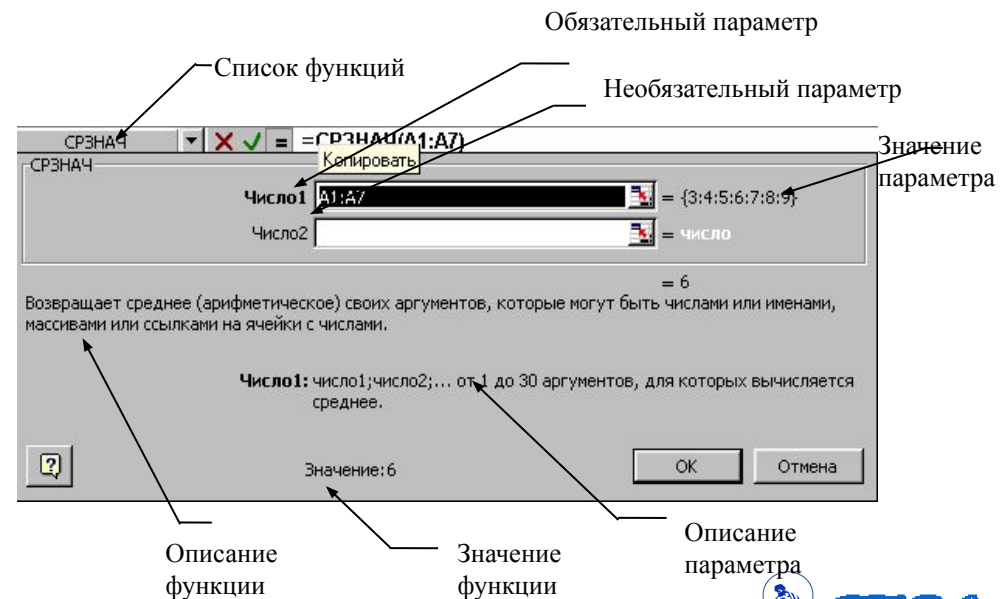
Обязательный параметр

Список функций

Необязательный параметр

СРЗНАЧ

=СРЗНАЧ(A1:A7)

Копировать

Значение параметра

СРЗНАЧ

Число1 A1:A7 = {3:4:5:6:7:8:9}

Число2 = число

= 6

Возвращает среднее (арифметическое) своих аргументов, которые могут быть числами или именами, массивами или ссылками на ячейки с числами.

Число1: число1;число2;... от 1 до 30 аргументов, для которых вычисляется среднее.

Значение:6

ОК

Отмена

Описание функции

Значение функции

Описание параметра